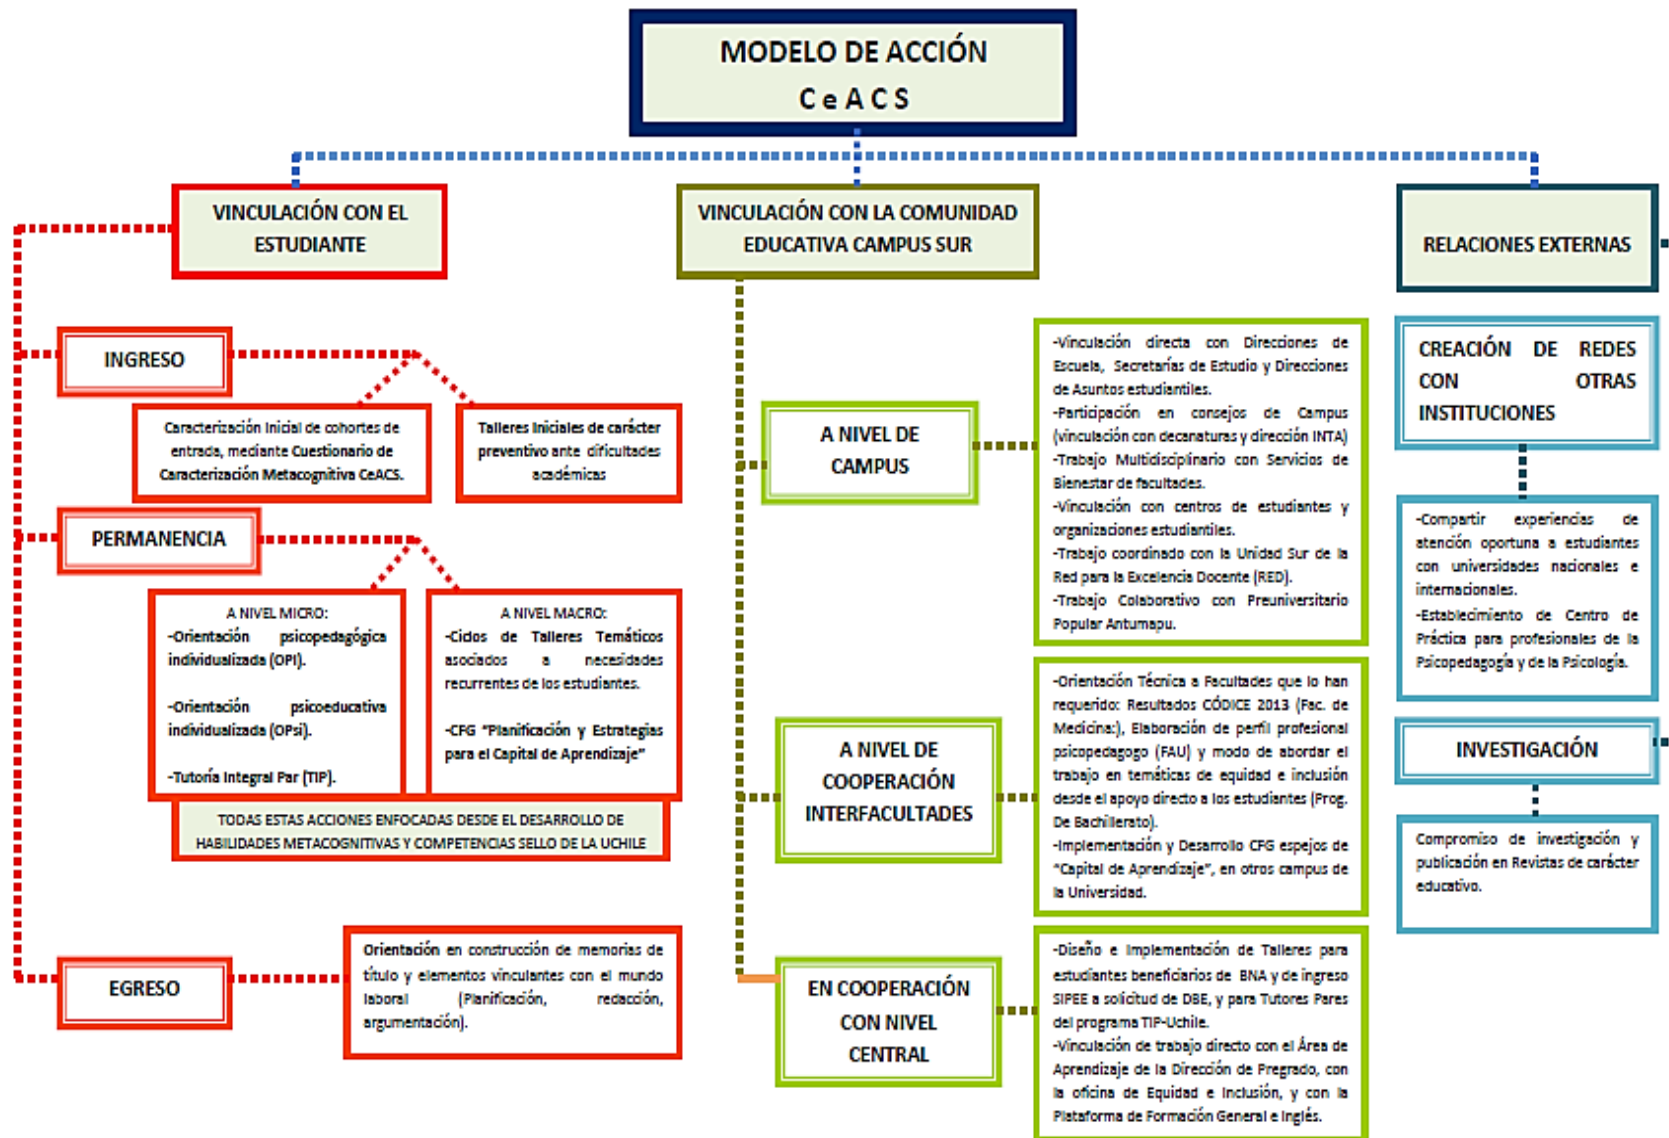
MODELO DE ACCIÓN
CeACS

VINCULACIÓN CON EL ESTUDIANTE

INGRESO

Caracterización inicial de cohortes de entrada, mediante Cuestionario de Caracterización Metacognitiva CeACS.

Talleres iniciales de carácter preventivo ante dificultades académicas

PERMANENCIA

A NIVEL MICRO:
-Orientación psicopedagógica individualizada (OPI).

-Orientación psicoeducativa individualizada (OPsi).

-Tutoría Integral Par (TIP).

A NIVEL MACRO:
-Ciclos de Talleres Temáticos asociados a necesidades recurrentes de los estudiantes.

-CFG "Planificación y Estrategias para el Capital de Aprendizaje"

TODAS ESTAS ACCIONES ENFOCADAS DESDE EL DESARROLLO DE HABILIDADES METACOGNITIVAS Y COMPETENCIAS SELLO DE LA UCHILE

EGRESO

Orientación en construcción de memorias de título y elementos vinculantes con el mundo laboral (Planificación, redacción, argumentación).

VINCULACIÓN CON LA COMUNIDAD EDUCATIVA CAMPUS SUR

A NIVEL DE CAMPUS

-Vinculación directa con Direcciones de Escuela, Secretarías de Estudio y Direcciones de Asuntos estudiantiles.
-Participación en consejos de Campus (vinculación con decanaturas y dirección INTA)
-Trabajo Multidisciplinario con Servicios de Bienestar de facultades.
-Vinculación con centros de estudiantes y organizaciones estudiantiles.
-Trabajo coordinado con la Unidad Sur de la Red para la Excelencia Docente (RED).
-Trabajo Colaborativo con Preuniversitario Popular Antumapu.

A NIVEL DE COOPERACIÓN INTERFACULTADES

-Orientación Técnica a Facultades que lo han requerido: Resultados CÓDICE 2013 (Fac. de Medicina:), Elaboración de perfil profesional psicopedagogo (FAU) y modo de abordar el trabajo en temáticas de equidad e inclusión desde el apoyo directo a los estudiantes (Prog. De Bachillerato).
-Implementación y Desarrollo CFG espejos de "Capital de Aprendizaje", en otros campus de la Universidad.

EN COOPERACIÓN CON NIVEL CENTRAL

-Diseño e Implementación de Talleres para estudiantes beneficiarios de BNA y de ingreso SIPEE a solicitud de DBE, y para Tutores Pares del programa TIP-Uchile.
-Vinculación de trabajo directo con el Área de Aprendizaje de la Dirección de Pregrado, con la oficina de Equidad e Inclusión, y con la Plataforma de Formación General e Inglés.

RELACIONES EXTERNAS

CREACIÓN DE REDES CON OTRAS INSTITUCIONES

-Compartir experiencias de atención oportuna a estudiantes con universidades nacionales e internacionales.
-Establecimiento de Centro de Práctica para profesionales de la Psicopedagogía y de la Psicología.

INVESTIGACIÓN

Compromiso de investigación y publicación en Revistas de carácter educativo.